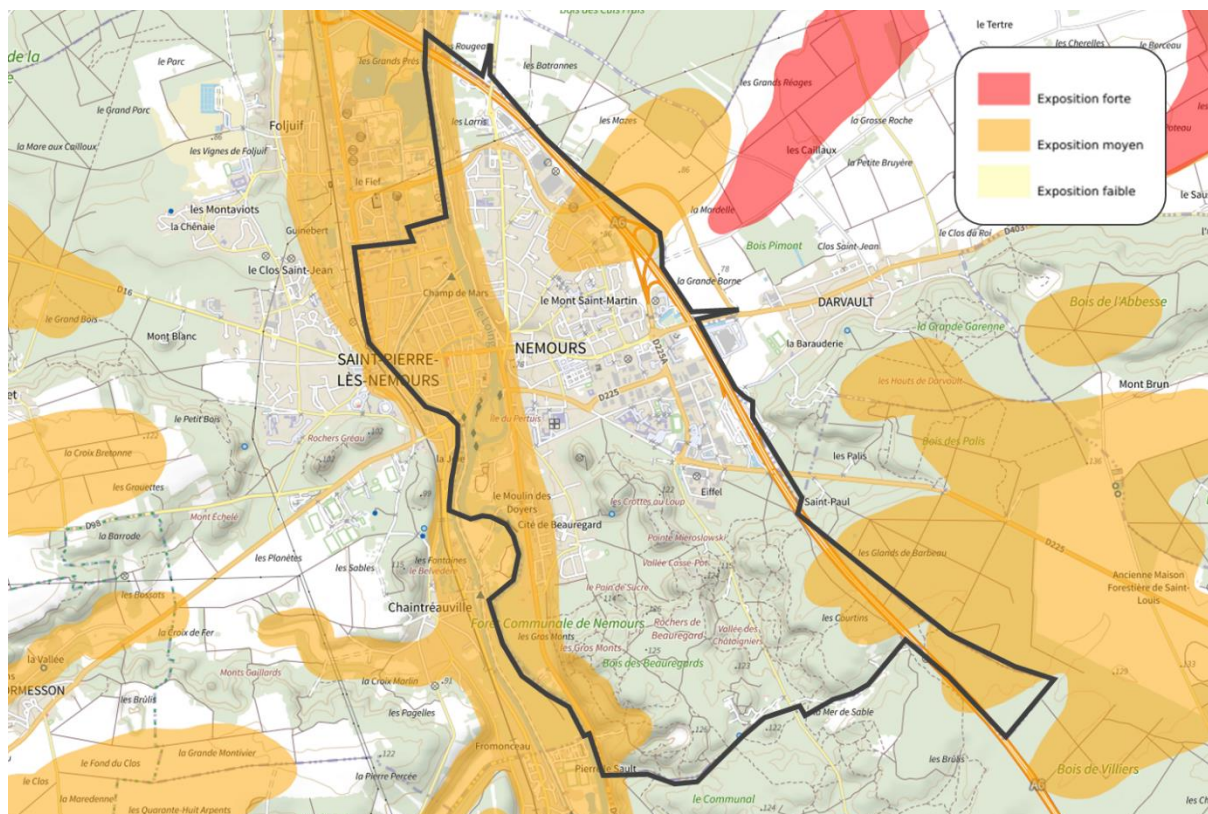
Exposition forte
Exposition moyen
Exposition faible

Bois des Trois Frais
de la
le Parc
le Grand Parc
la Mare aux Cailloux
Foljuif
les Vignes de Foljuif
les Montaviots
la Chênaie
Guinebert
le Clos Saint-Jean
D16
le Grand Bois
Mont Blanc
SAINT-PIERRE-LÈS-NEMOURS
le Petit Bois
la Croix Bretonne
les Grouettes
Rochers Gréau
Mont Échelé
D98
la Barrode
les Planètes
les Sables
les Fontaines
le Belvédère
les Bossots
la Croix de Fer
Chaintréauville
la Vallée
Monts Gaillards
ORMESSON
les Brûlis
la Croix Marlin
les Pagelles
la Grande Montivier
le Fond du Clos
le Clos
la Maredenne
les Quarante-Huit Arpents
la Pierre Percée
Fromonceau
Pierre-le-Sault
le Communal
Rougeau
les Grands Prés
les Batrannes
les Larris
les Mazes
le Fief
Champ de Mars
le Mont Saint-Martin
NEMOURS
D225
D225A
Île du Pertuis
le Moulin des Doyers
Cité de Beauregard
les Grottes au Loup
Eiffel
Pointe Mieroslawski
Vallée Casse-Pot
le Pain de Sucre
Forêt Communale de Nemours
les Gros Monts
Rochers de Beauregard
Vallée des Châtaigniers
Bois des Beauregards
la Mer de Sable
le Tertre
les Cherelles
le Berceau
les Grands Réages
la Grasse Roche
les Cailloux
la Petite Bruyère
le Poteau
la Mardelle
A6
Bois Pimont
Clos Saint-Jean
le Clos du Roi
D403
le Sau
la Grande Borne
DARVAULT
Bois de l'Abbesse
la Grande Garenne
la Barauderie
les Hauts de Darvault
Mont Brun
Bois des Palis
les Palis
Saint-Paul
les Glands de Barbeau
D225
Ancienne Maison Forestière de Saint-Louis
les Courtins
les Brûlis
Bois de Villiers
les Ch